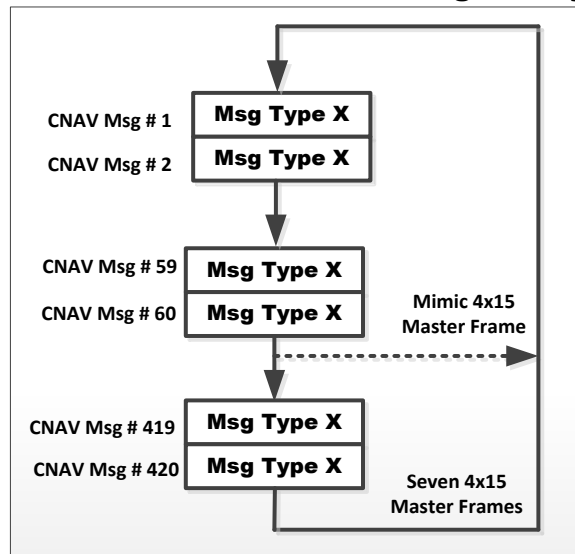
CNAV Msg # 1
Msg Type X
CNAV Msg # 2
Msg Type X

CNAV Msg # 59
Msg Type X
CNAV Msg # 60
Msg Type X

Mimic 4x15 Master Frame

CNAV Msg # 419
Msg Type X
CNAV Msg # 420
Msg Type X

Seven 4x15 Master Frames